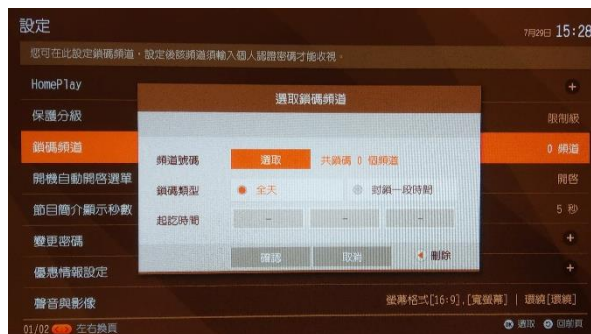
設定

7月29日 15:28

您可在此設定鎖碼頻道，設定後該頻道須輸入個人認證密碼才能收視。

HomePlay

保護分級

限制級

鎖碼頻道

0 頻道

開機自動開啓選單

開啓

節目簡介顯示秒數

5 秒

變更密碼

優惠情報設定

聲音與影像

螢幕格式[16:9]，[寬螢幕] | 環繞[環繞]

01/02 左右換頁

選取 回前頁

選取鎖碼頻道

頻道號碼

選取

共鎖碼 0 個頻道

鎖碼類型

全天

時段一段時間

起訖時間

－

－

－

確認

取消

刪除